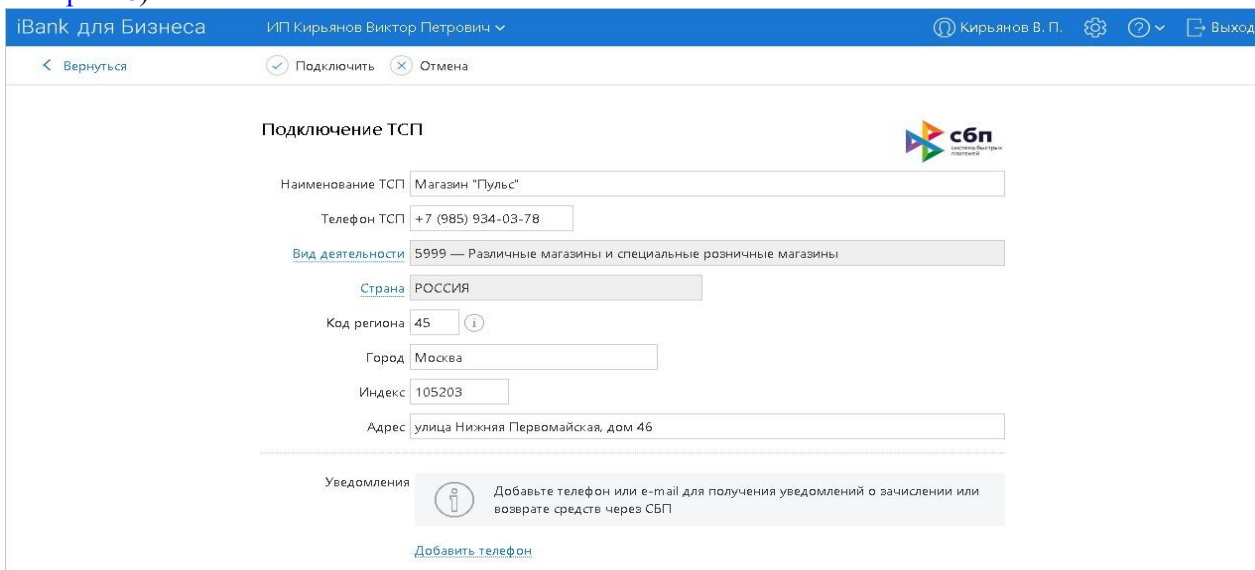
iBank для Бизнеса ИП Кирьянов Виктор Петрович Кирьянов В. П. Выход

Вернуться Подключить Отмена

Подключение ТСП

сбп система быстрых платежей

Наименование ТСП Магазин "Пульс"

Телефон ТСП +7 (985) 934-03-78

Вид деятельности 5999 — Различные магазины и специальные розничные магазины

Страна РОССИЯ

Код региона 45

Город Москва

Индекс 105203

Адрес улица Нижняя Первомайская, дом 46

Уведомления

Добавьте телефон или e-mail для получения уведомлений о зачислении или возврате средств через СБП

Добавить телефон